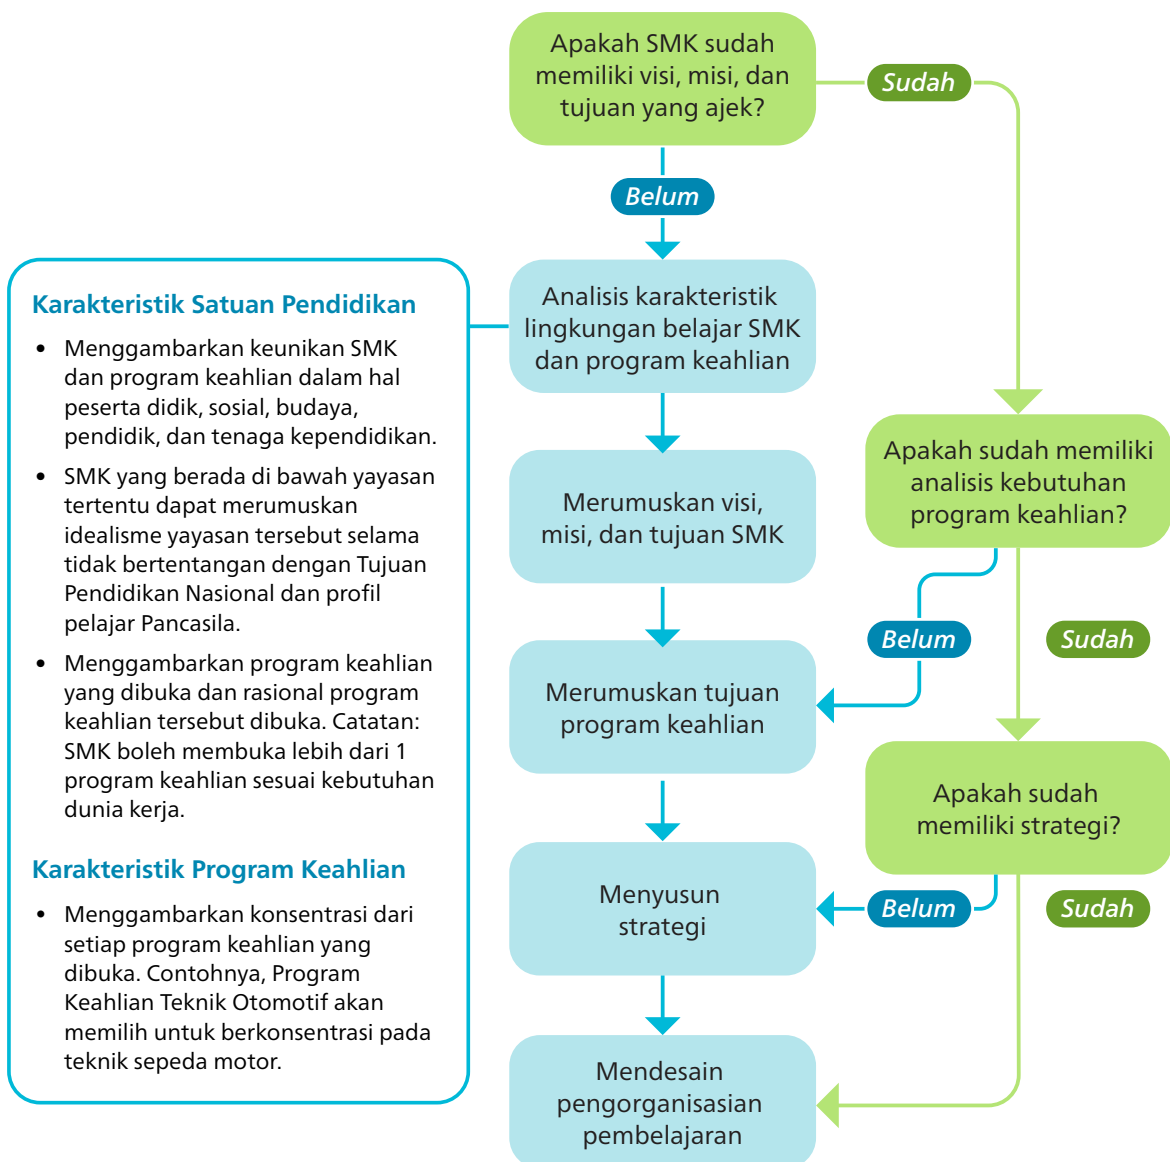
Apakah SMK sudah memiliki visi, misi, dan tujuan yang ajek?

Sudah

Belum

Karakteristik Satuan Pendidikan

- Menggambarkan keunikan SMK dan program keahlian dalam hal peserta didik, sosial, budaya, pendidik, dan tenaga kependidikan.
- SMK yang berada di bawah yayasan tertentu dapat merumuskan idealisme yayasan tersebut selama tidak bertentangan dengan Tujuan Pendidikan Nasional dan profil pelajar Pancasila.
- Menggambarkan program keahlian yang dibuka dan rasional program keahlian tersebut dibuka. Catatan: SMK boleh membuka lebih dari 1 program keahlian sesuai kebutuhan dunia kerja.

Karakteristik Program Keahlian

- Menggambarkan konsentrasi dari setiap program keahlian yang dibuka. Contohnya, Program Keahlian Teknik Otomotif akan memilih untuk berkonsentrasi pada teknik sepeda motor.

Analisis karakteristik lingkungan belajar SMK dan program keahlian

Apakah sudah memiliki analisis kebutuhan program keahlian?

Merumuskan visi, misi, dan tujuan SMK

Belum

Sudah

Merumuskan tujuan program keahlian

Apakah sudah memiliki strategi?

Menyusun strategi

Belum

Sudah

Mendesain pengorganisasian pembelajaran